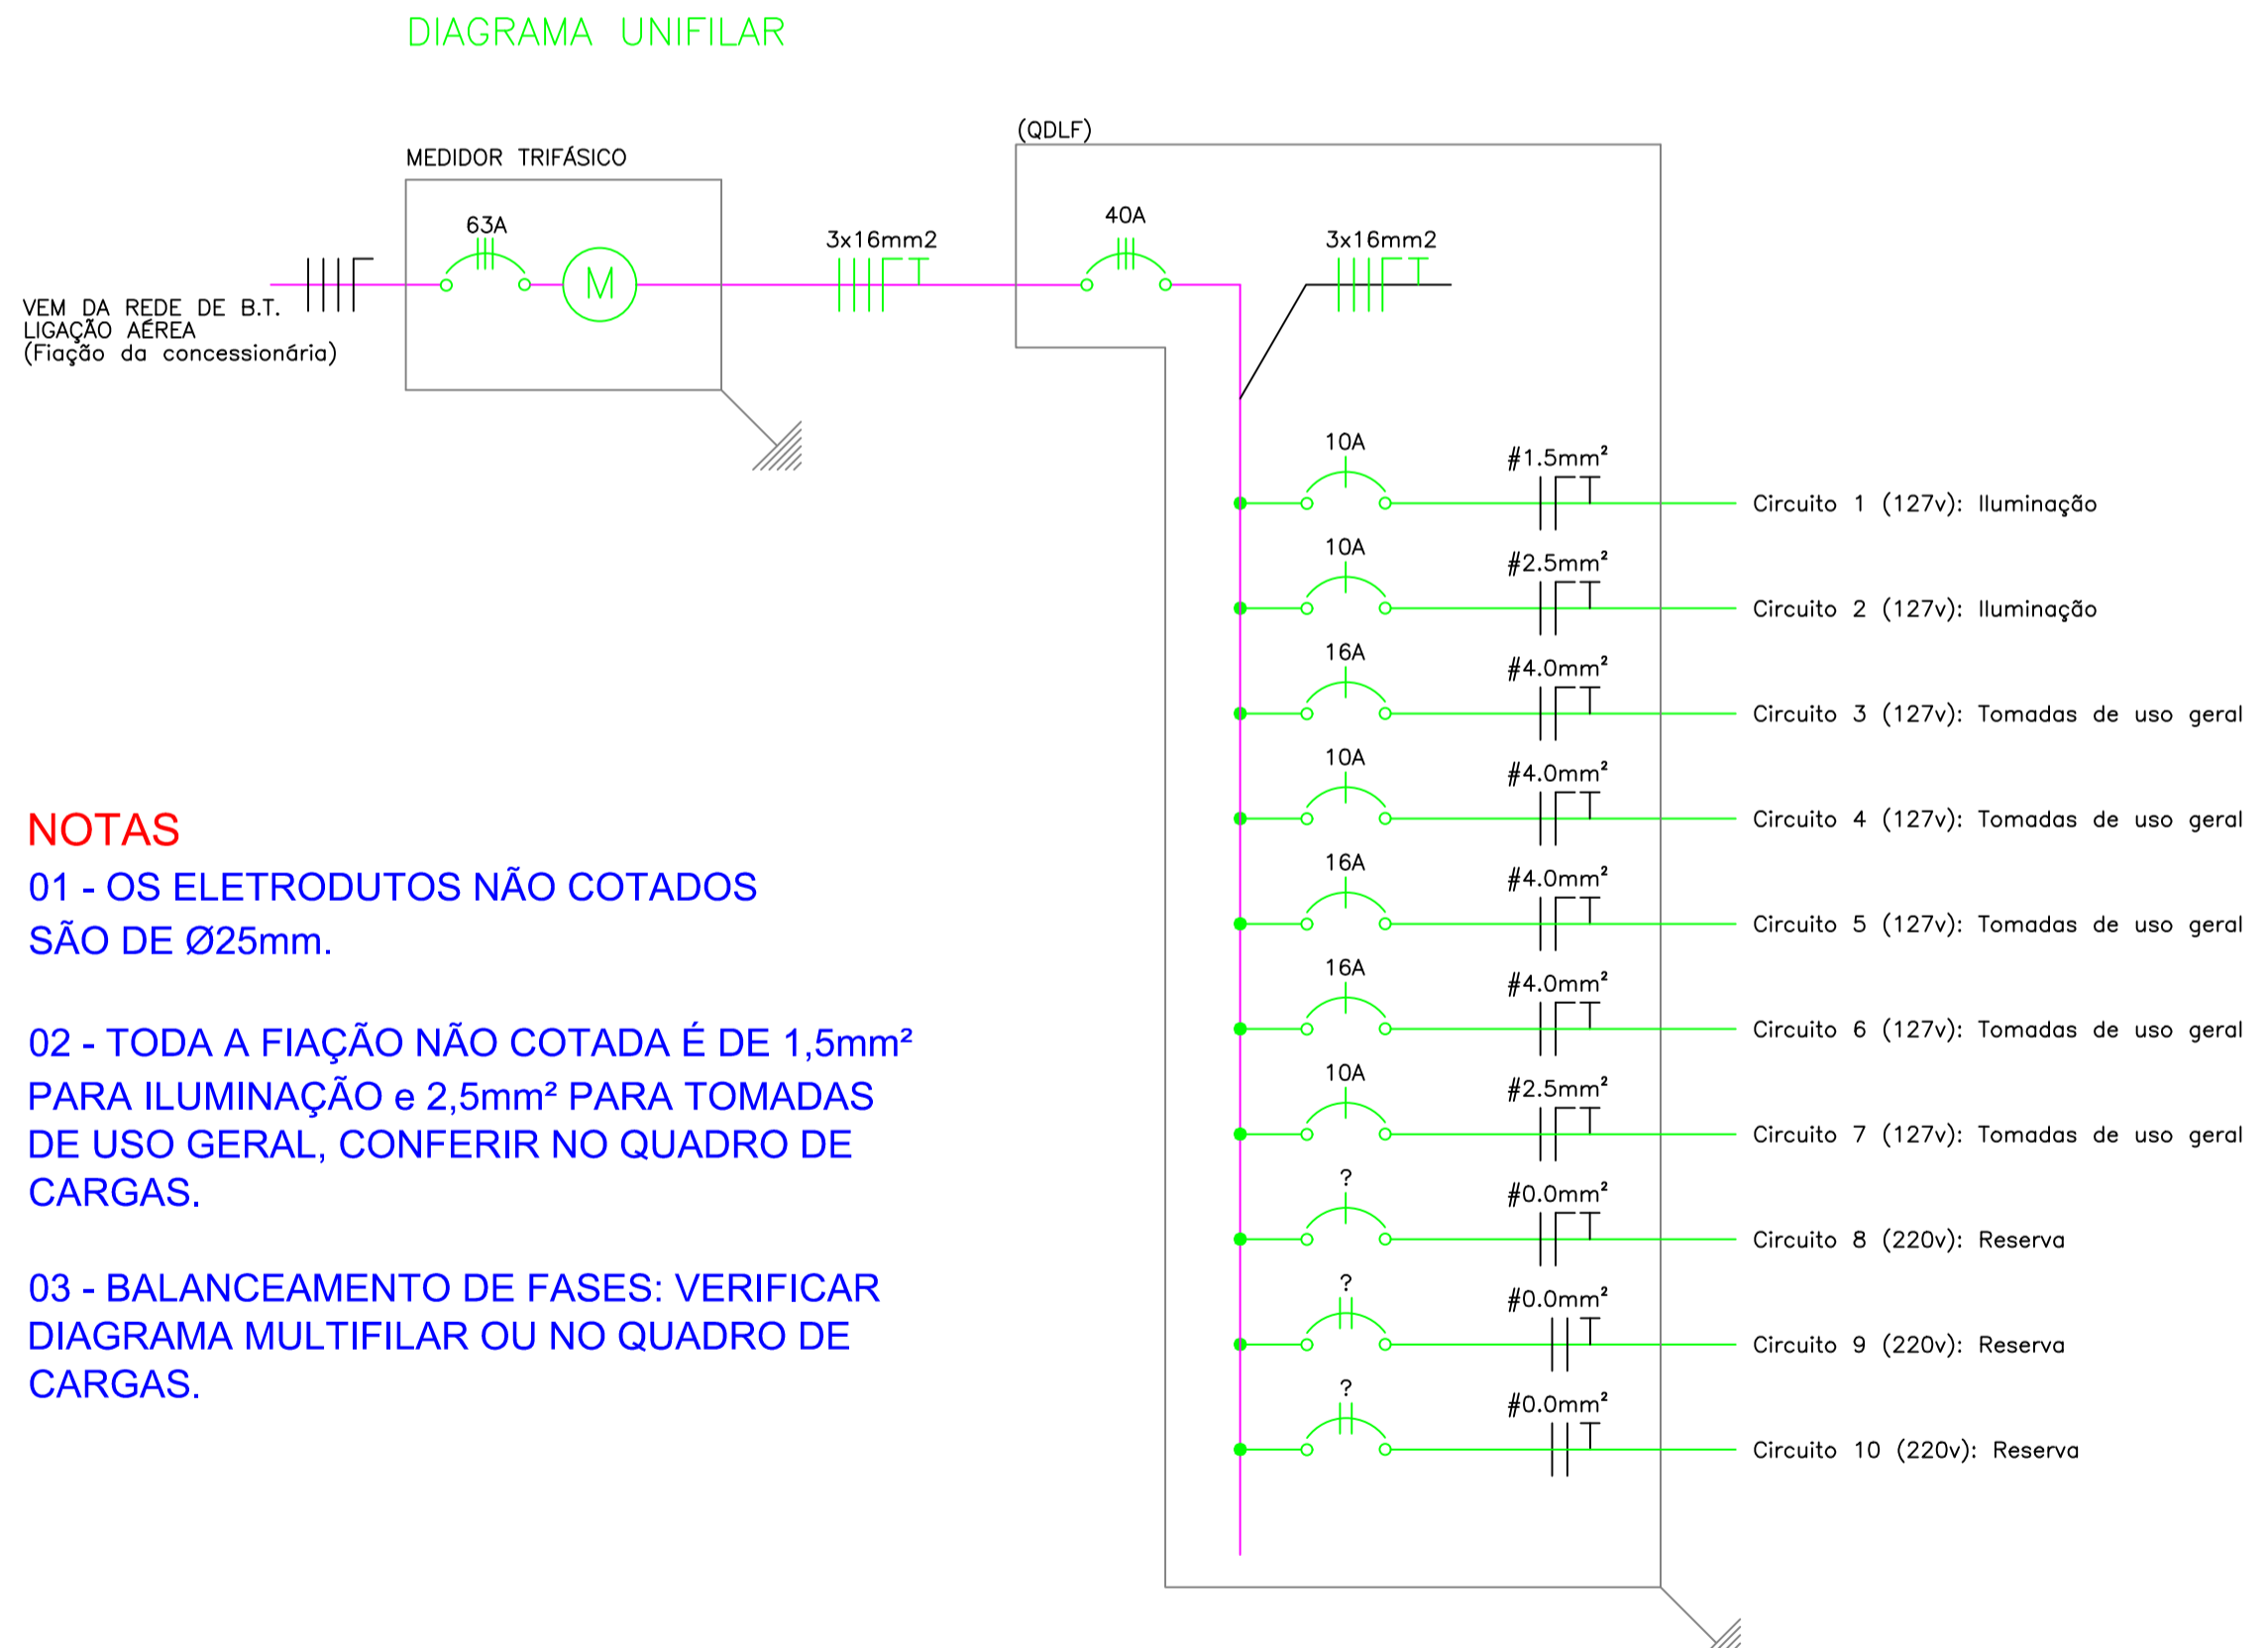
DIAGRAMA UNIFILAR

MEDIDOR TRIFÁSICO

63A

M

VEM DA REDE DE B.T.
LIGAÇÃO AÉREA
(Fiação da concessionária)

3x16mm2

(QDLF)

40A

3x16mm2

10A
#1.5mm²
Circuito 1 (127v): Iluminação

10A
#2.5mm²
Circuito 2 (127v): Iluminação

16A
#4.0mm²
Circuito 3 (127v): Tomadas de uso geral

10A
#4.0mm²
Circuito 4 (127v): Tomadas de uso geral

16A
#4.0mm²
Circuito 5 (127v): Tomadas de uso geral

16A
#4.0mm²
Circuito 6 (127v): Tomadas de uso geral

10A
#2.5mm²
Circuito 7 (127v): Tomadas de uso geral

?
#0.0mm²
Circuito 8 (220v): Reserva

?
#0.0mm²
Circuito 9 (220v): Reserva

?
#0.0mm²
Circuito 10 (220v): Reserva

NOTAS
01 - OS ELETRODUTOS NÃO COTADOS SÃO DE Ø25mm.

02 - TODA A FIAÇÃO NÃO COTADA É DE 1,5mm² PARA ILUMINAÇÃO e 2,5mm² PARA TOMADAS DE USO GERAL, CONFERIR NO QUADRO DE CARGAS.

03 - BALANCEAMENTO DE FASES: VERIFICAR DIAGRAMA MULTIFILAR OU NO QUADRO DE CARGAS.